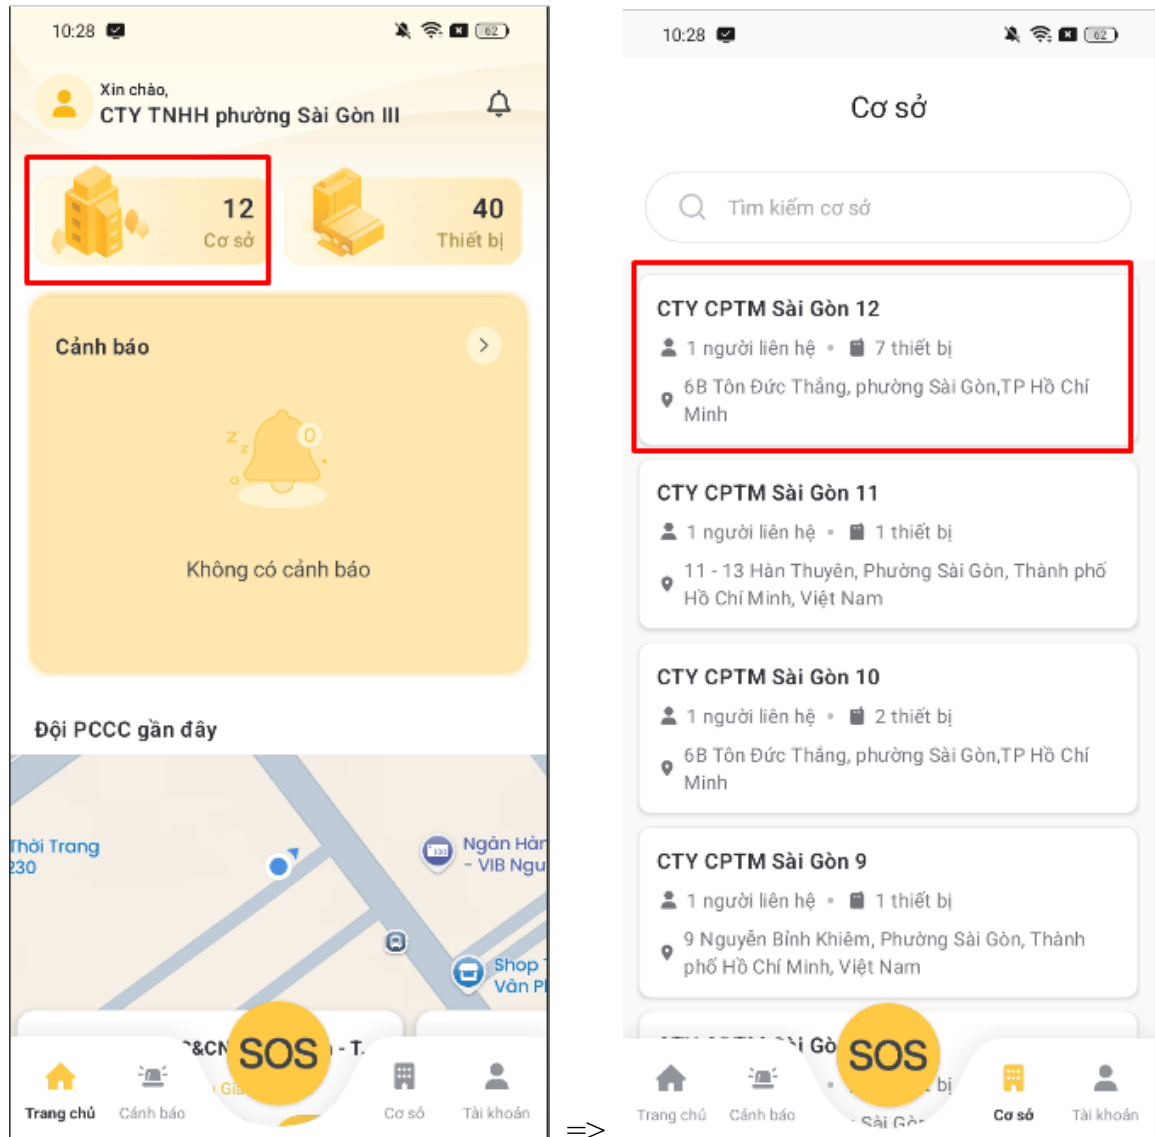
10:28

Xin chào,
CTY TNHH phường Sài Gòn III

12
Cơ sở

40
Thiết bị

Cảnh báo

0

Không có cảnh báo

Đội PCCC gần đây

Thời Trang
230

Ngân Hàn
- VIB Ngu

Shop
Văn Pl

&CN
- T.
Gia

SOS

Trang chủ
Cảnh báo
Cơ sở
Tài khoản

=>

10:28

Cơ sở

Tìm kiếm cơ sở

CTY CPTM Sài Gòn 12
1 người liên hệ • 7 thiết bị
6B Tôn Đức Thắng, phường Sài Gòn,TP Hồ Chí Minh

CTY CPTM Sài Gòn 11
1 người liên hệ • 1 thiết bị
11 - 13 Hàn Thuyên, Phường Sài Gòn, Thành phố Hồ Chí Minh, Việt Nam

CTY CPTM Sài Gòn 10
1 người liên hệ • 2 thiết bị
6B Tôn Đức Thắng, phường Sài Gòn,TP Hồ Chí Minh

CTY CPTM Sài Gòn 9
1 người liên hệ • 1 thiết bị
9 Nguyễn Bỉnh Khiêm, Phường Sài Gòn, Thành phố Hồ Chí Minh, Việt Nam

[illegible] Gò
bị
Sài Gò

SOS

Trang chủ
Cảnh báo
Cơ sở
Tài khoản